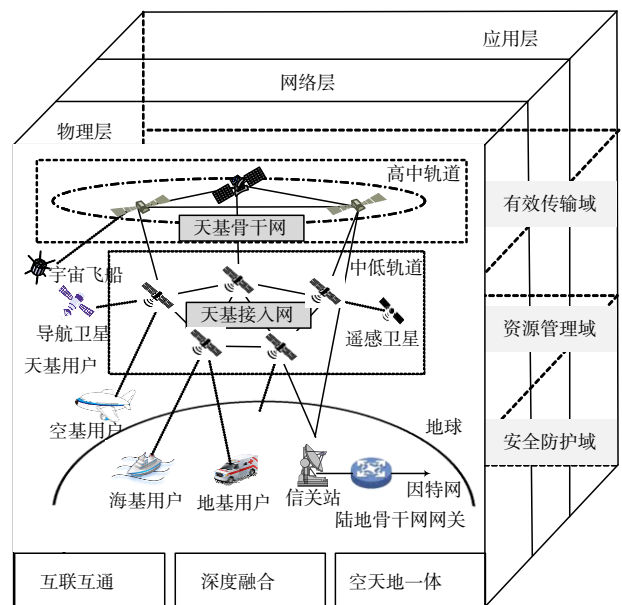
应用层

网络层

物理层

高中轨道

天基骨干网

宇宙飞船

中低轨道

导航卫星

天基接入网

遥感卫星

天基用户

空基用户

地球

海基用户

地基用户

信关站

因特网

陆地骨干网网关

有效传输域

资源管理域

安全防护域

互联互通

深度融合

空天地一体